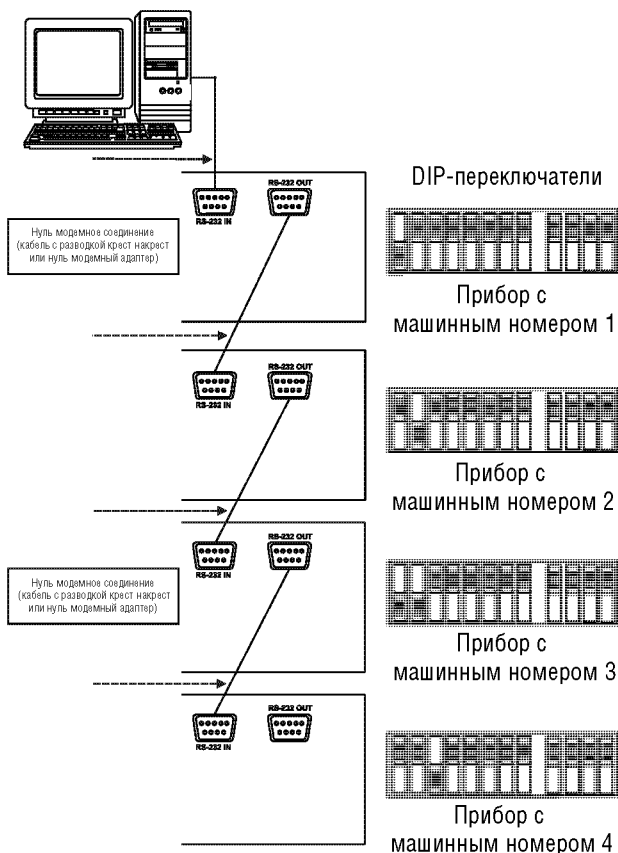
DIP-переключатели

RS-232 IN

RS-232 OUT

Нуль модемное соединение (кабель с разводкой крест накрест или нуль модемный адаптер)

Прибор с машинным номером 1

RS-232 IN

RS-232 OUT

Прибор с машинным номером 2

RS-232 IN

RS-232 OUT

Нуль модемное соединение (кабель с разводкой крест накрест или нуль модемный адаптер)

Прибор с машинным номером 3

RS-232 IN

RS-232 OUT

Прибор с машинным номером 4